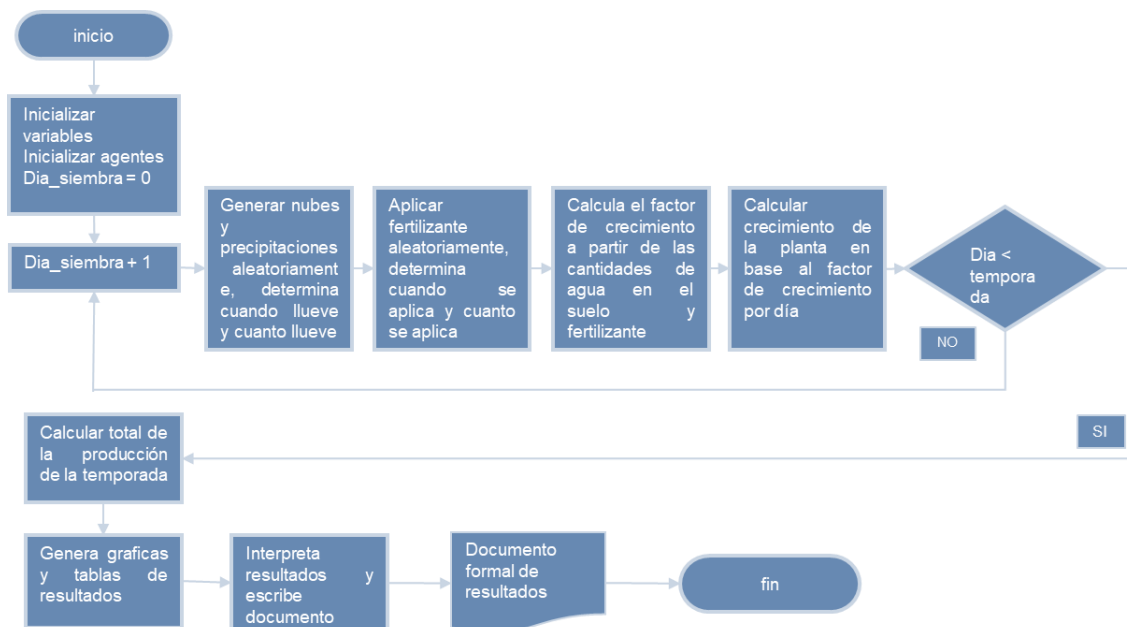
inicio

Inicializar variables
Inicializar agentes
Dia_siembra = 0

Dia_siembra + 1

Generar nubes y precipitaciones aleatoriamente, determina cuando llueve y cuanto llueve

Aplicar fertilizante aleatoriamente, determina cuando se aplica y cuanto se aplica

Calcula el factor de crecimiento a partir de las cantidades de agua en el suelo y fertilizante

Calcular crecimiento de la planta en base al factor de crecimiento por día

Dia < temporada

NO

SI

Calcular total de la producción de la temporada

Genera graficas y tablas de resultados

Interpreta resultados y escribe documento

Documento formal de resultados

fin